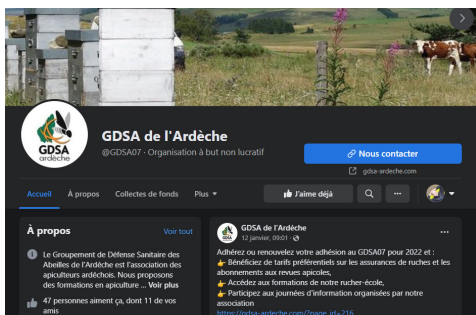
GDSA ardèche

GDSA de l'Ardèche

@GDSA07 · Organisation à but non lucratif

Nous contacter

gdsa-ardeche.com

Accueil À propos Collectes de fonds Plus

J'aime déjà

À propos

Voir tout

Le Groupement de Défense Sanitaire des Abeilles de l'Ardèche est l'association des apiculteurs ardéchois. Nous proposons des formations en apiculture ... Voir plus

47 personnes aiment ça, dont 11 de vos amis

GDSA de l'Ardèche

12 janvier, 09:01 ·

Adhérez ou renouvelez votre adhésion au GDSA07 pour 2022 et :
👉 Bénéficiez de tarifs préférentiels sur les assurances de ruches et les abonnements aux revues apicoles,
👉 Accédez aux formations de notre rucher-école,
👉 Participez aux journées d'information organisées par notre association
https://gdsa-ardeche.com/?page_id=216